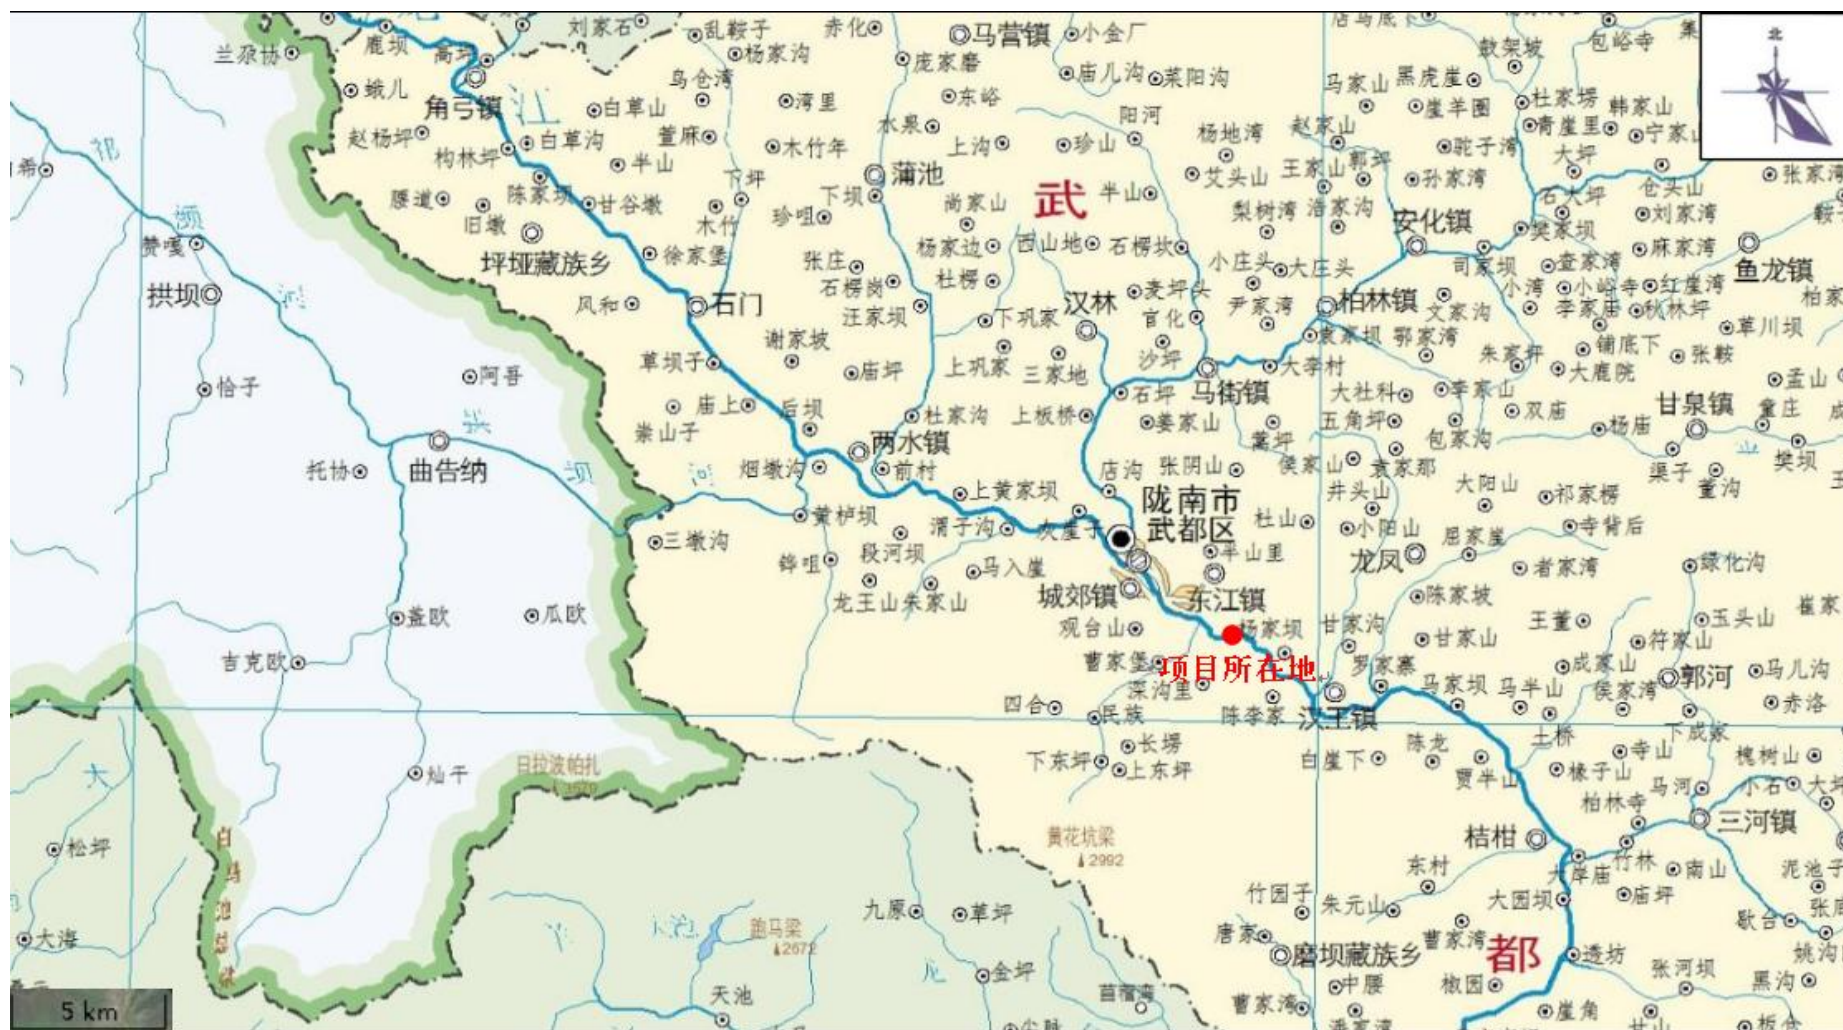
兰泉协
庞坝
刘家石
乱鞍子
杨家沟
赤化
马营镇
小金厂
店子底
歇架坡
包峪寺
角弓镇
蛾儿
白草山
乌仓湾
庞家磨
庙儿沟
莱阳沟
马家山
黑虎崖
杜家场
韩家山
赵杨坪
白草沟
董麻
湾里
东峪
阳河
杨地湾
赵家山
崖羊圈
青崖里
宁家
构林坪
半山
木竹年
水泉
上沟
珍山
王家山
郭坪
驼子湾
大坪
陈家坝
甘谷墩
下坪
蒲池
艾头山
孙家湾
张家湾
腰道
旧墩
木竹
珍咀
下坝
尚家山
武
半山
梨树湾
潘家沟
安化镇
石大坪
仓头山
刘家湾
赞嘎
坪垭藏族乡
徐家堡
张庄
杨家边
西山地
石楞坎
小庄头
大庄头
樊家坝
麻家湾
鱼龙镇
拱坝
风和
石门
石楞岗
杜楞
汉林
麦坪头
尹家湾
柏林镇
司家坝
查家湾
小岭寺
红崖湾
柏家
谢家坡
汪家坝
下巩家
官化
袁家坝
鄂家湾
文家沟
小湾
李家庄
秋林坪
草川坝
阿香
草坝子
庙坪
上巩家
三家地
沙坪
大李村
朱家坪
铺底下
张鞍
恰子
庙上
后坝
杜家沟
上板桥
石坪
马街镇
大杜科
李家山
大鹿院
孟山
崇山子
两水镇
姜家山
五角坪
双庙
甘泉镇
杨庙
童庄
托协
曲告纳
烟墩沟
前村
店沟
张阴山
篙坪
侯家山
袁家那
包家沟
渠子
董沟
樊坝
上黄家坝
陇南市
武都区
井头山
大阳山
祁家楞
三墩沟
黄栌坝
渭子沟
双崖子
杜山
小阳山
居家崖
寺背后
锦咀
段河坝
马入崖
半山里
龙凤
者家湾
绿化沟
盖欧
瓜欧
龙王山
朱家山
城郊镇
东江镇
陈家坡
王董
玉头山
崖家
观台山
杨家坝
甘家沟
甘家山
符家山
吉克欧
曹家堡
项目所在地
罗家寨
成家山
郭河
马儿沟
深沟里
马家坝
马半山
侯家湾
赤谷
四合
民族
陈李家
汉王镇
土桥
下成家
仙干
日拉波帕扎
下东坪
长坝
上东坪
白崖下
陈龙
寺山
槐树山
大
贾半山
楼子山
马河
小石
松坪
柏林寺
三河镇
黄花坑梁
2992
桔柑
大岸庙
竹林
南山
泥池子
东村
竹园子
朱元山
大园坝
庙坪
歇合
白马池总武
大海
九原
草坪
鱼马梁
2672
唐家
曹家湾
都
透坊
张河坝
姚沟
磨坝藏族乡
黑沟
天池
金坪
苜蓿
中原
椒园
崖角
曹家湾
5 km